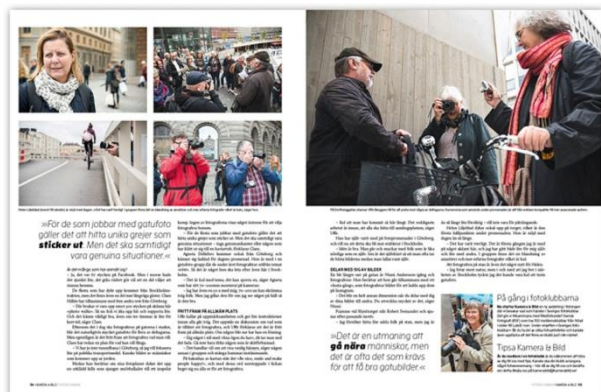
»För de som jobbar med gatufoto gäller det att hitta unika grejer som **sticker ut**. Men det ska samtidigt vara genuina situationer.«

»Det är en utmaning att **gå nära** människor, men det är ofta det som krävs för att få bra gatubilder.«

På gång i fotoklubbarna

Tipsa Kamera & Bild

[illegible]